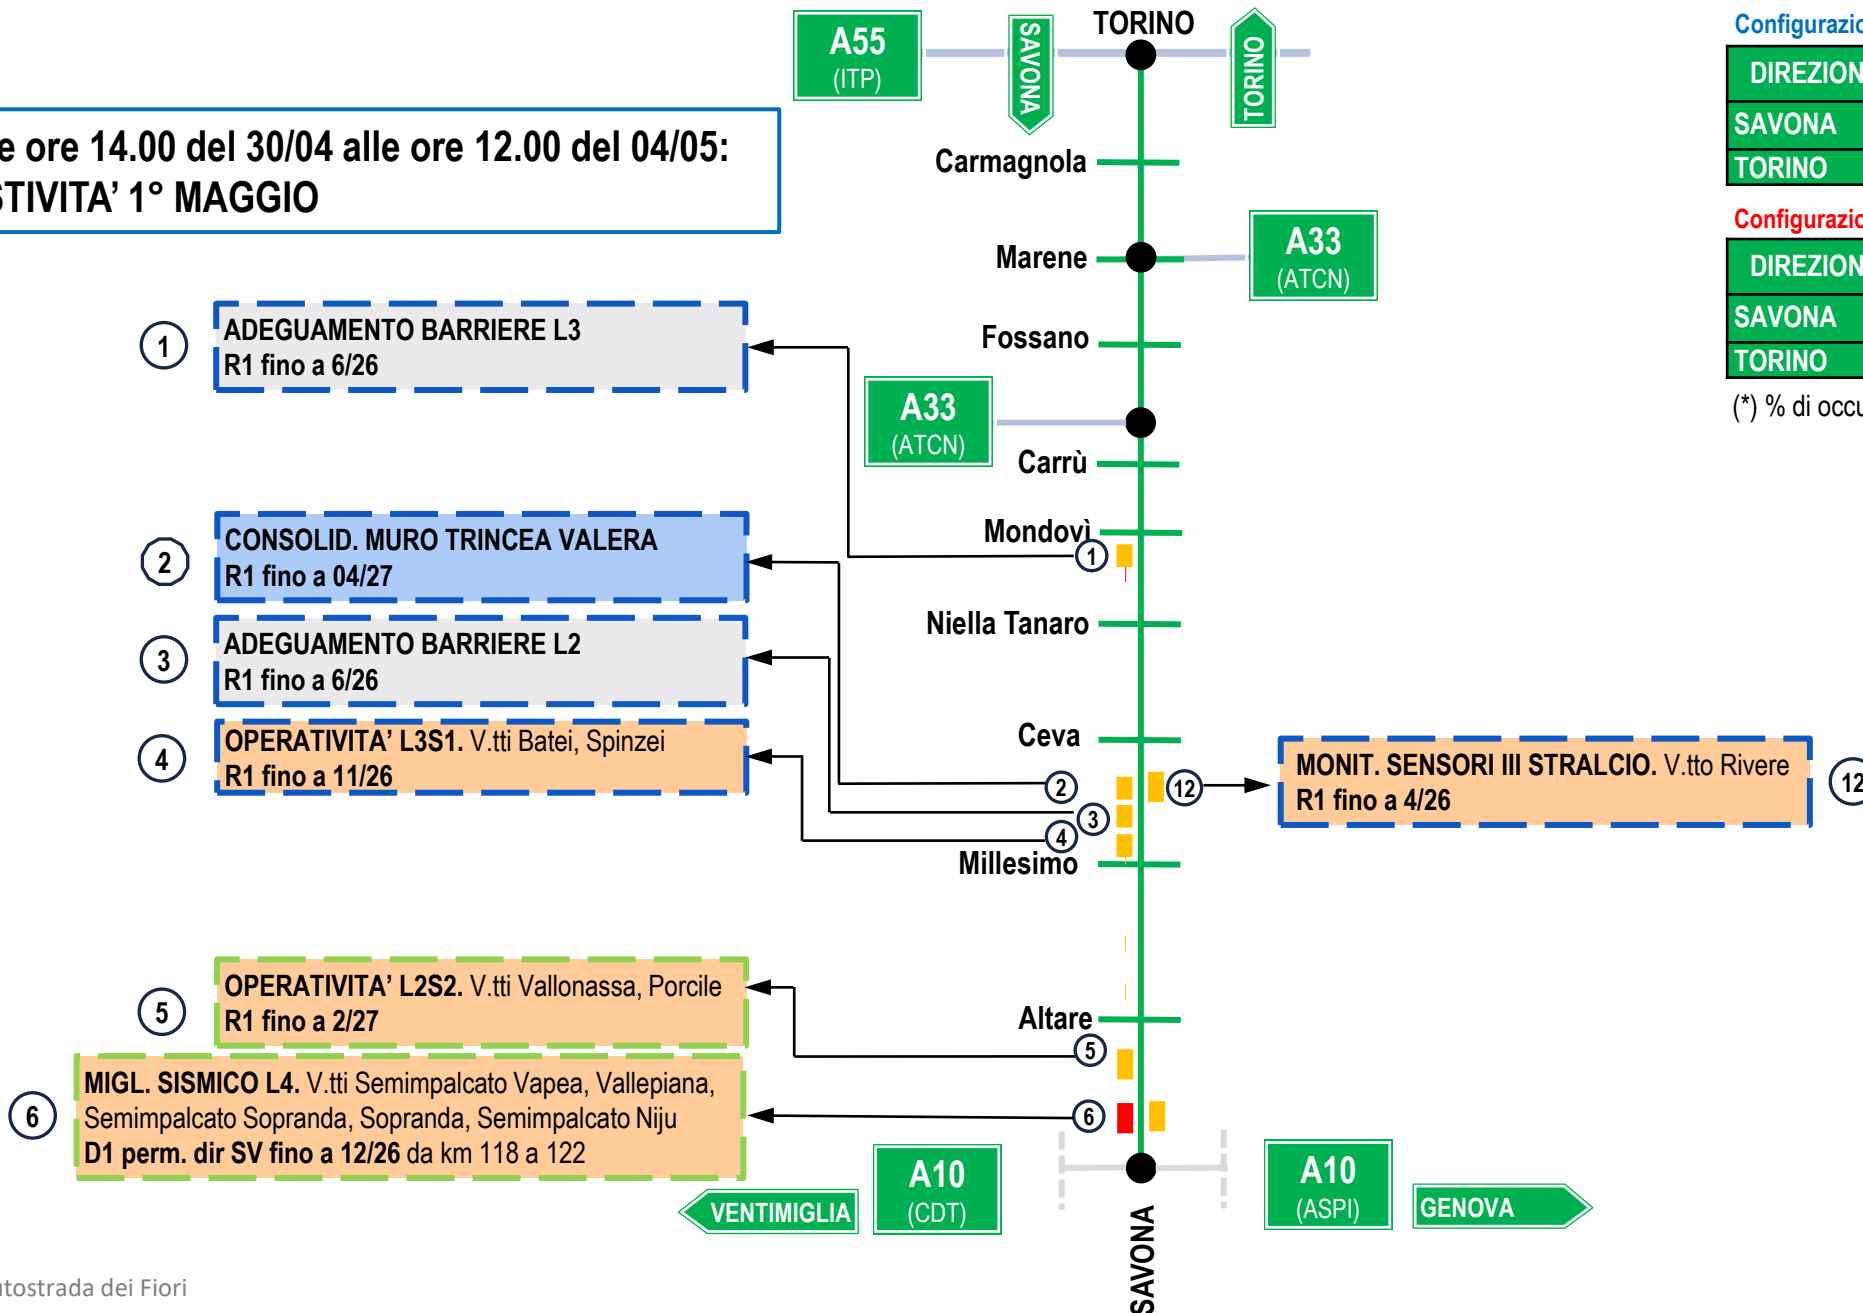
A55 (ITP)

SAVONA

TORINO

TORINO

e ore 14.00 del 30/04 alle ore 12.00 del 04/05:
TIVITA' 1° MAGGIO

Configurazio

| DIREZION |
|---|
| SAVONA |
| TORINO |

Configurazio

| DIREZION |
|---|
| SAVONA |
| TORINO |

(*) % di occu

Carmagnola

Marene

A33 (ATCN)

Fossano

A33 (ATCN)

Carrù

Mondovì

Niella Tanaro

Ceva

Millesimo

Altare

1 ADEGUAMENTO BARRIERE L3
R1 fino a 6/26

2 CONSOLID. MURO TRINCEA VALERA
R1 fino a 04/27

3 ADEGUAMENTO BARRIERE L2
R1 fino a 6/26

4 OPERATIVITA' L3S1. V.tti Batei, Spinzei
R1 fino a 11/26

12 MONIT. SENSORI III STRALCIO. V.tto Rivere
R1 fino a 4/26

5 OPERATIVITA' L2S2. V.tti Vallonassa, Porcile
R1 fino a 2/27

6 MIGL. SISMICO L4. V.tti Semimpalcato Vapea, Vallepiana, Semimpalcato Sopranda, Sopranda, Semimpalcato Niju
D1 perm. dir SV fino a 12/26 da km 118 a 122

1 2 3 4 12 5 6

VENTIMIGLIA

A10 (CDT)

SAVONA

A10 (ASPI)

GENOVA

tostrada dei Fiori